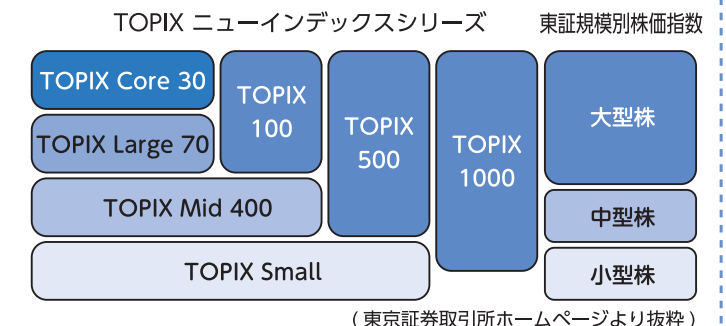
TOPIX ニューインデックスシリーズ

東証規模別株価指数

TOPIX Core 30

TOPIX Large 70

TOPIX 100

TOPIX 500

TOPIX 1000

TOPIX Mid 400

TOPIX Small

大型株

中型株

小型株

（東京証券取引所ホームページより抜粋）